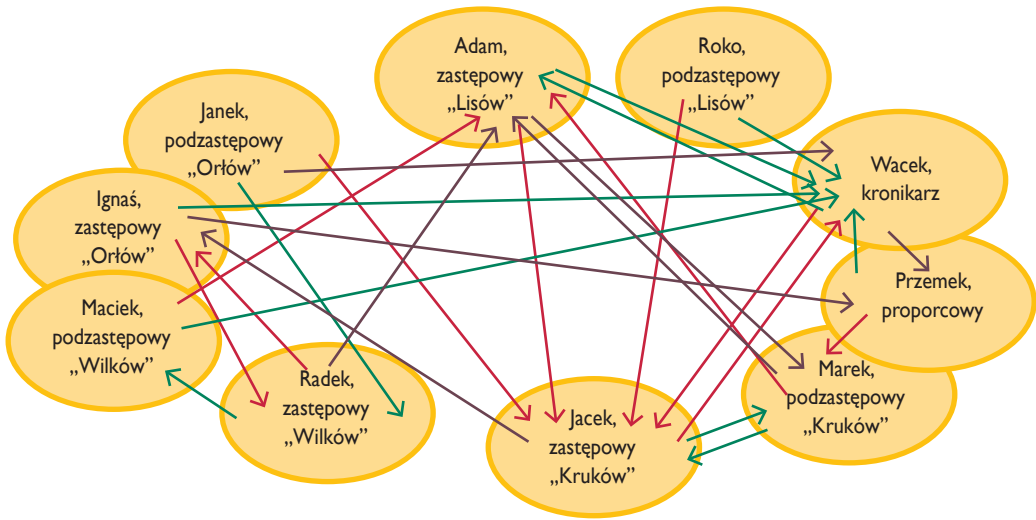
Adam, zastępowy „Lisów”

Roko, podzastępowy „Lisów”

Janek, podzastępowy „Orłów”

Wacek, kronikarz

Ignaś, zastępowy „Orłów”

Przemek, proporcowy

Maciek, podzastępowy „Wilków”

Radek, zastępowy „Wilków”

Jacek, zastępowy „Kruków”

Marek, podzastępowy „Kruków”